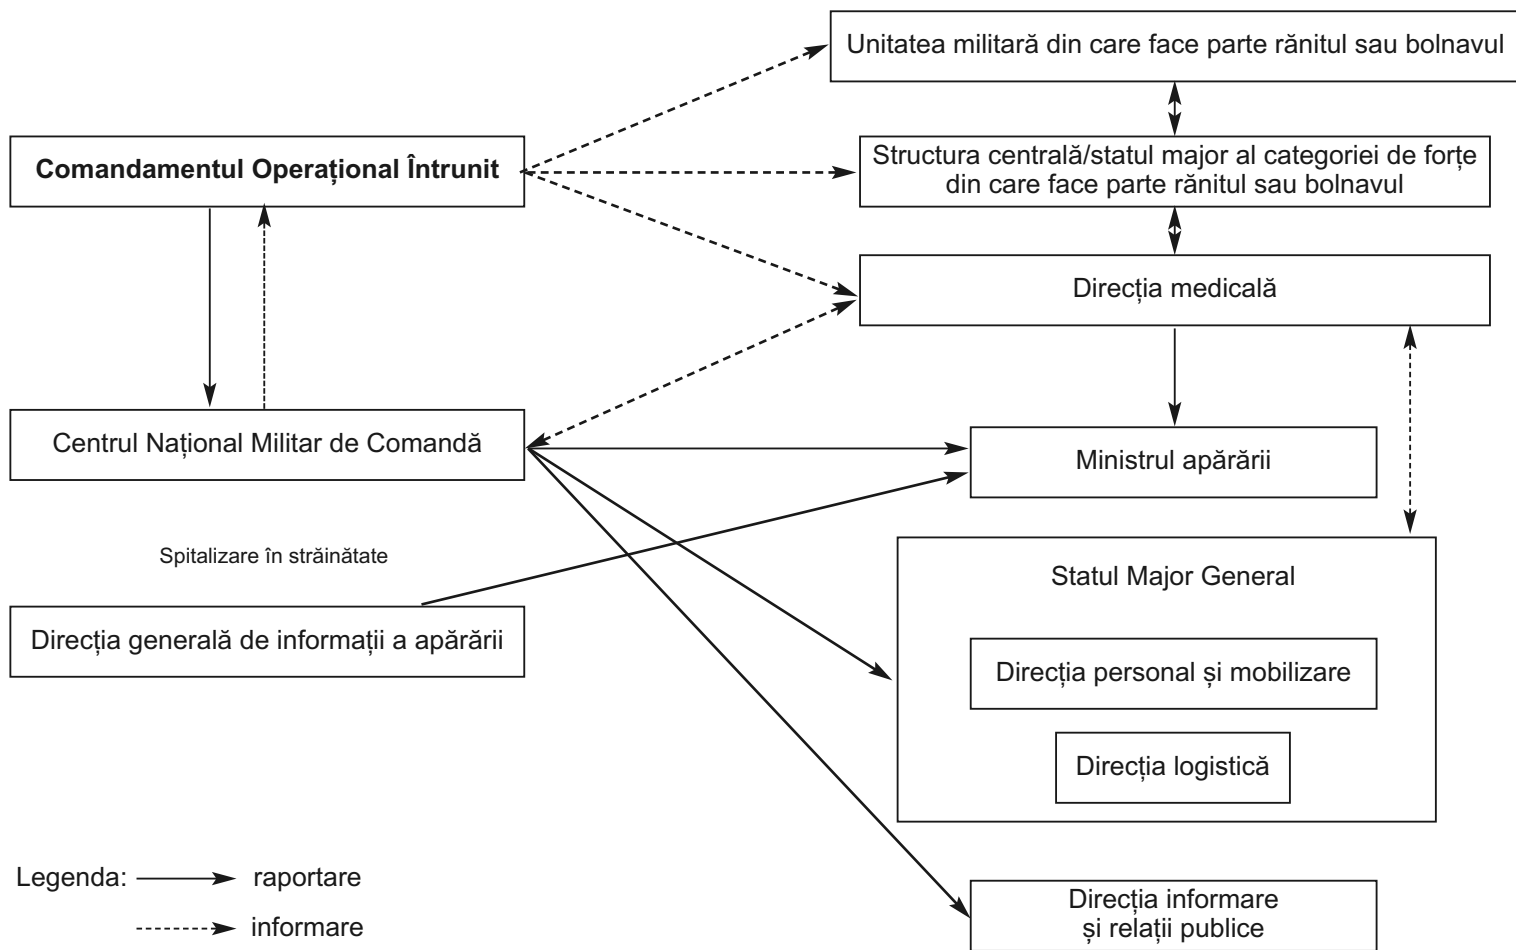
Unitatea militară din care face parte rănitul sau bolnavul

Comandamentul Operațional Întrunit

Structura centrală/statul major al categoriei de forțe din care face parte rănitul sau bolnavul

Direcția medicală

Centrul Național Militar de Comandă

Ministrul apărării

Spitalizare în străinătate

Statul Major General

Direcția generală de informații a apărării

Direcția personal și mobilizare

Direcția logistică

Legenda: raportare

informare

Direcția informare și relații publice